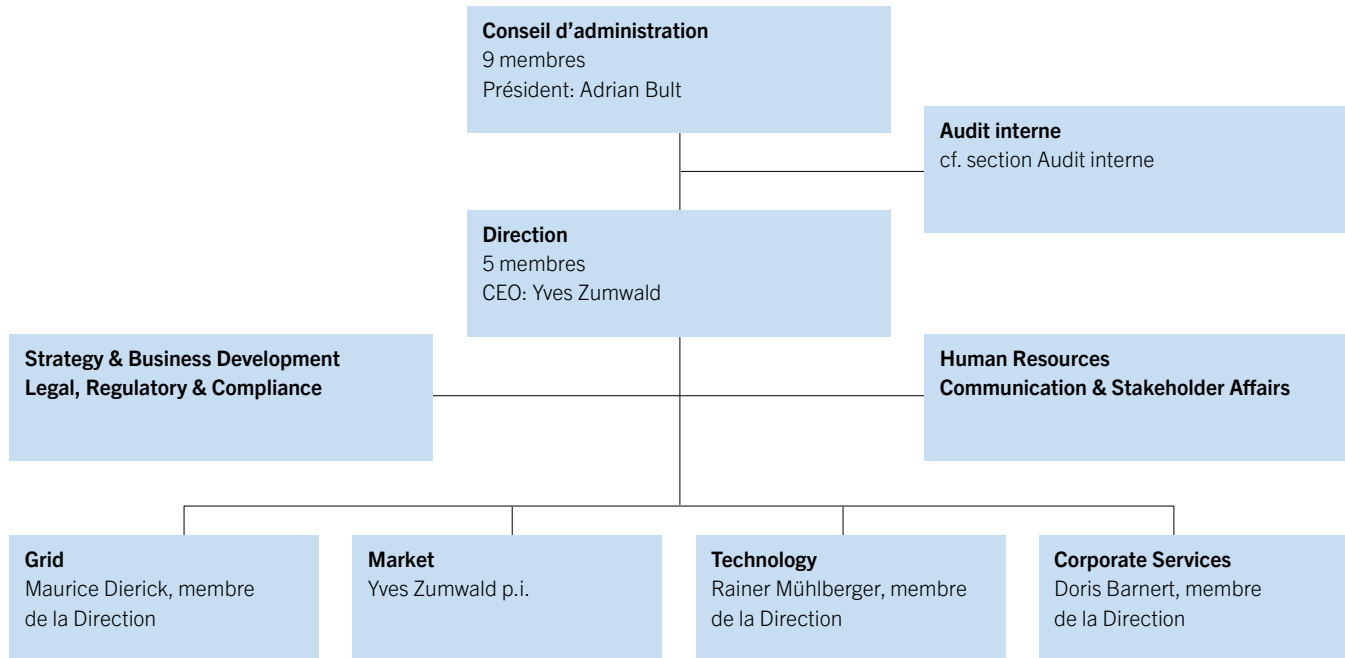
Conseil d’administration
9 membres
Président: Adrian Bult

Audit interne
cf. section Audit interne

Direction
5 membres
CEO: Yves Zumwald

Strategy & Business Development
Legal, Regulatory & Compliance

Human Resources
Communication & Stakeholder Affairs

Grid
Maurice Dierick, membre de la Direction

Market
Yves Zumwald p.i.

Technology
Rainer Mühlberger, membre de la Direction

Corporate Services
Doris Barnert, membre de la Direction